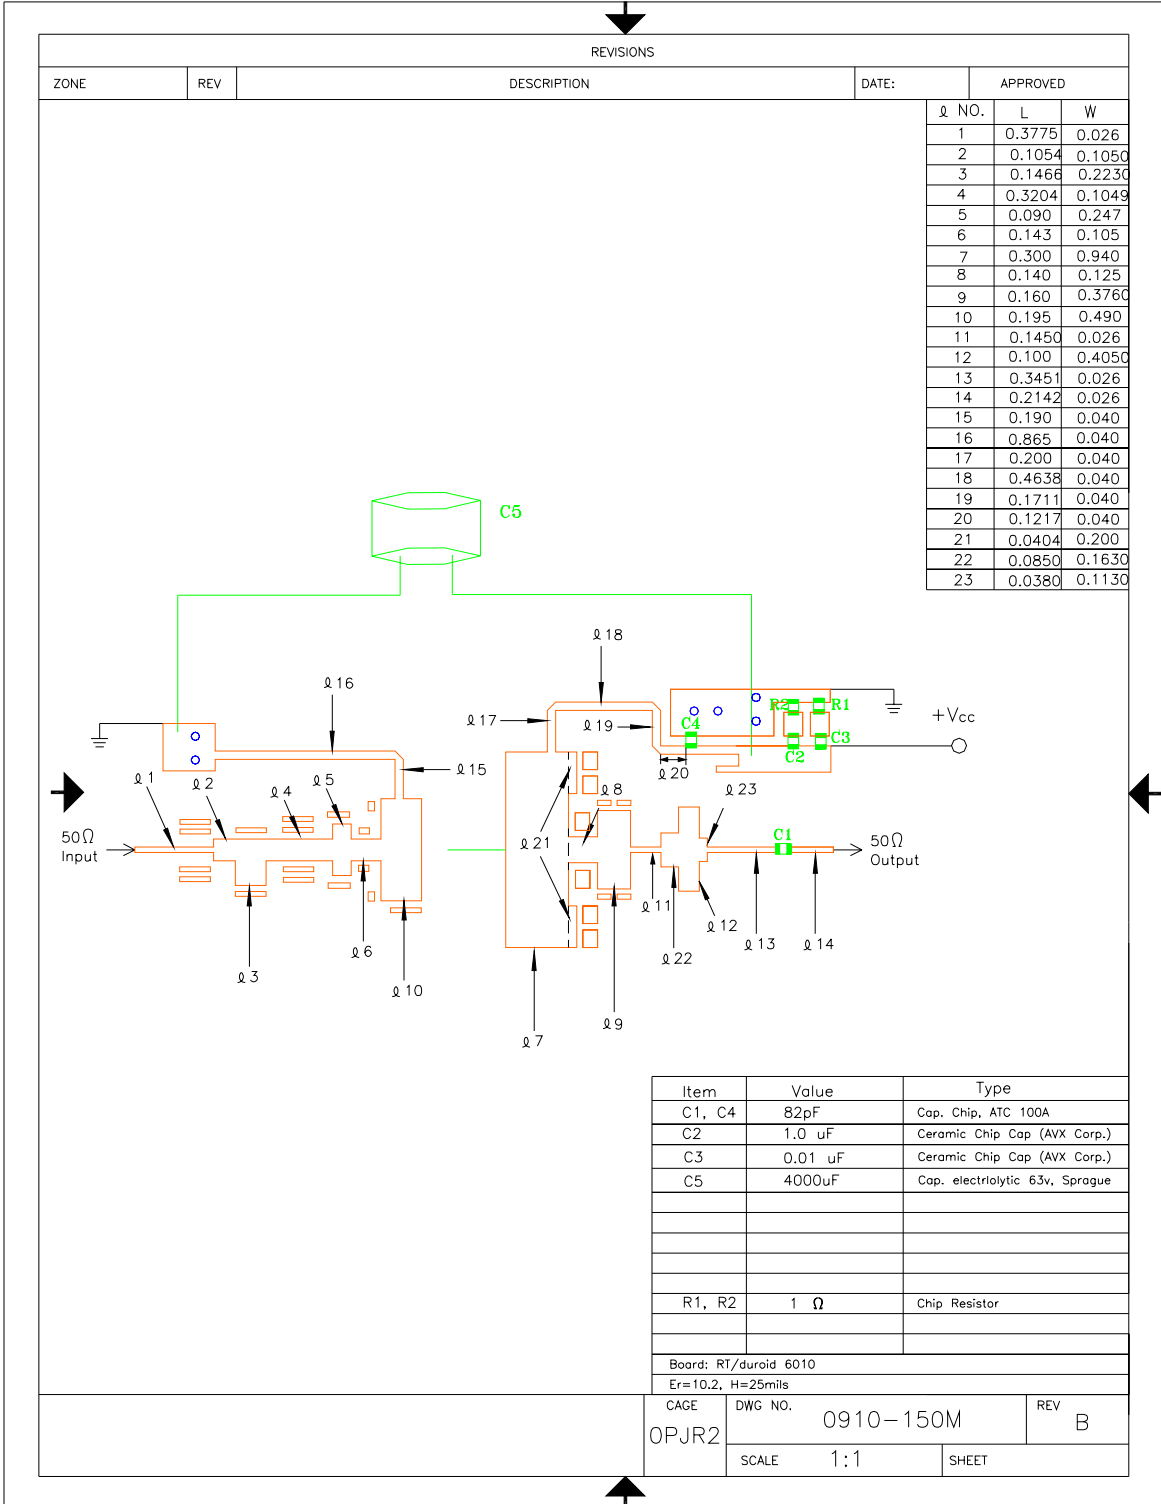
REVISIONS

| ZONE | REV | DESCRIPTION | DATE: | APPROVED |
|---|---|---|---|---|

| ℓ NO. | L | W |
|---|---|---|
| 1 | 0.3775 | 0.026 |
| 2 | 0.1054 | 0.1050 |
| 3 | 0.1466 | 0.2230 |
| 4 | 0.3204 | 0.1049 |
| 5 | 0.090 | 0.247 |
| 6 | 0.143 | 0.105 |
| 7 | 0.300 | 0.940 |
| 8 | 0.140 | 0.125 |
| 9 | 0.160 | 0.3760 |
| 10 | 0.195 | 0.490 |
| 11 | 0.1450 | 0.026 |
| 12 | 0.100 | 0.4050 |
| 13 | 0.3451 | 0.026 |
| 14 | 0.2142 | 0.026 |
| 15 | 0.190 | 0.040 |
| 16 | 0.865 | 0.040 |
| 17 | 0.200 | 0.040 |
| 18 | 0.4638 | 0.040 |
| 19 | 0.1711 | 0.040 |
| 20 | 0.1217 | 0.040 |
| 21 | 0.0404 | 0.200 |
| 22 | 0.0850 | 0.1630 |
| 23 | 0.0380 | 0.1130 |

C5

ℓ18 ℓ16 ℓ17 ℓ19 C4 R2 R1 C3 C2 +Vcc ℓ15 ℓ20 ℓ23 ℓ1 ℓ2 ℓ4 ℓ5 ℓ8 50Ω Input ℓ21 C1 50Ω Output ℓ11 ℓ12 ℓ13 ℓ14 ℓ22 ℓ6 ℓ3 ℓ10 ℓ9 ℓ7

| Item | Value | Type |
|---|---|---|
| C1, C4 | 82pF | Cap. Chip, ATC 100A |
| C2 | 1.0 uF | Ceramic Chip Cap (AVX Corp.) |
| C3 | 0.01 uF | Ceramic Chip Cap (AVX Corp.) |
| C5 | 4000uF | Cap. electrlolytic 63v, Sprague |
| | | |
| | | |
| | | |
| | | |
| | | |
| R1, R2 | 1 Ω | Chip Resistor |
| | | |

Board: RT/duroid 6010
Er=10.2, H=25mils

CAGE 0PJR2 DWG NO. 0910−150M REV B
SCALE 1:1 SHEET